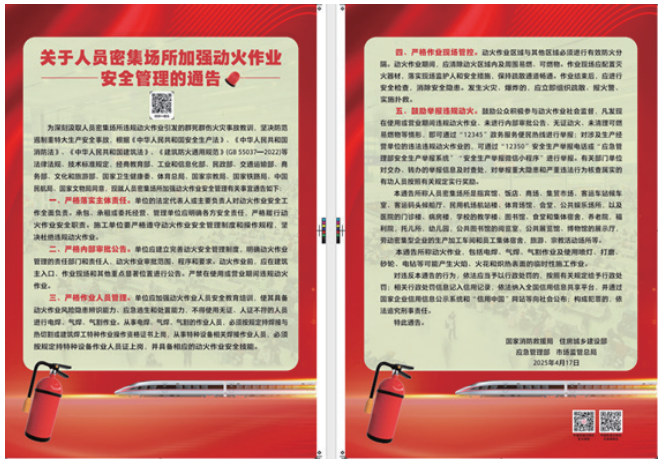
关于人员密集场所加强动火作业安全管理的通告

为深刻汲取人员密集场所违规动火作业引发的群死群伤火灾事故教训，坚决防范遏制重特大生产安全事故，根据《中华人民共和国安全生产法》《中华人民共和国消防法》、《中华人民共和国建筑法》、《建筑防火通用规范》（GB 55037—2022）等法律法规、技术标准规定，经商教育部、工业和信息化部、民政部、交通运输部、商务部、文化和旅游部、国家卫生健康委、体育总局、国家宗教局、国家铁路局、中国民航局、国家文物局同意，现就人员密集场所加强动火作业安全管理有关事宜通告如下：

一、严格落实主体责任。单位的法定代表人或主要负责人对动火作业安全工作全面负责，承包、承租或委托经营、管理单位应明确各方安全责任，严格履行动火作业安全职责。施工单位要严格遵守动火作业安全管理制度和规程规定，坚决杜绝违规动火作业。

二、严格动火审批监管。单位应建立完善动火安全管理制度，明确动火作业管理的责任部门和责任人，动火作业审批范围、程序和要求。动火作业前，应在建筑主入口、作业现场和其他重点部位张贴公告，严禁在建筑营业期间违规动火作业。

三、严格作业人员管理。单位应加强动火作业人员安全教育培训，使其具备动火作业风险隐患辨识能力，应急避险和处置能力，不得使用未经培训的人员进行电焊、气焊、气割作业。从事电焊、气焊、气割作业人员，必须按规定持焊接与热切割作业操作证等特种作业操作证书上岗，从事特种设备焊接作业人员，必须按规定持特种设备作业人员证上岗，并具备相应的动火作业安全技能。

四、严格作业现场管控。动火作业区域与其他区域必须进行有效防火分隔。动火作业期间，应清除动火区域内及周围易燃、可燃物，作业现场应配备灭火器材，落实现场监护人和安全措施，保持疏散通道畅通。作业结束后，应进行安全检查，消除安全隐患，发生火灾、爆炸的，应立即组织扑救，报火警，实施扑救。

五、鼓励举报违规动火。鼓励公众积极参与动火作业社会监督，凡发现在使用或营业期间违规动火作业的，来进行内部举报奖励，来进入运营领域，来进行检举，通过各类渠道，包括"12345"政务服务便民热线进行举报，对涉及生产经营单位违规动火作业的，可通过"12350"安全生产举报电话、应急管理部安全生产举报系统、"安全生产举报微信小程序"进行举报，有关部门单位对查实的，将依法依规对举报人给予奖励，严格为举报人保密。

本通告所称人员密集场所是指宾馆、饭店、商场、集贸市场、客运车站候车室、客运码头候船厅、民用机场航站楼、体育场馆、会堂、公共娱乐场所，以及医院的门诊楼、病房楼，学校的教学楼、图书馆、食堂和集体宿舍，养老院，福利院，托儿所，幼儿园，公共图书馆的阅览室，公共展览馆、博物馆的展示厅，劳动密集型企业的生产加工车间和员工集体宿舍，旅游、宗教活动场所等。

本通告所称动火作业，包括电焊、气焊、气割作业及使用喷灯、打磨、砂轮、电钻等可能产生火焰、火花和炽热表面的临时性施工作业。

对违反本通告的行为，依法应当予以行政处罚的，按照有关规定给予行政处罚；相关行政处罚信息记入信用记录，依法纳入全国信用信息共享平台，并通过国家企业信用信息公示系统和"信用中国"网站等向社会公布；构成犯罪的，依法追究刑事责任。

特此通告。

国家消防救援局 住房城乡建设部
应急管理部 市场监管总局
2025年4月17日